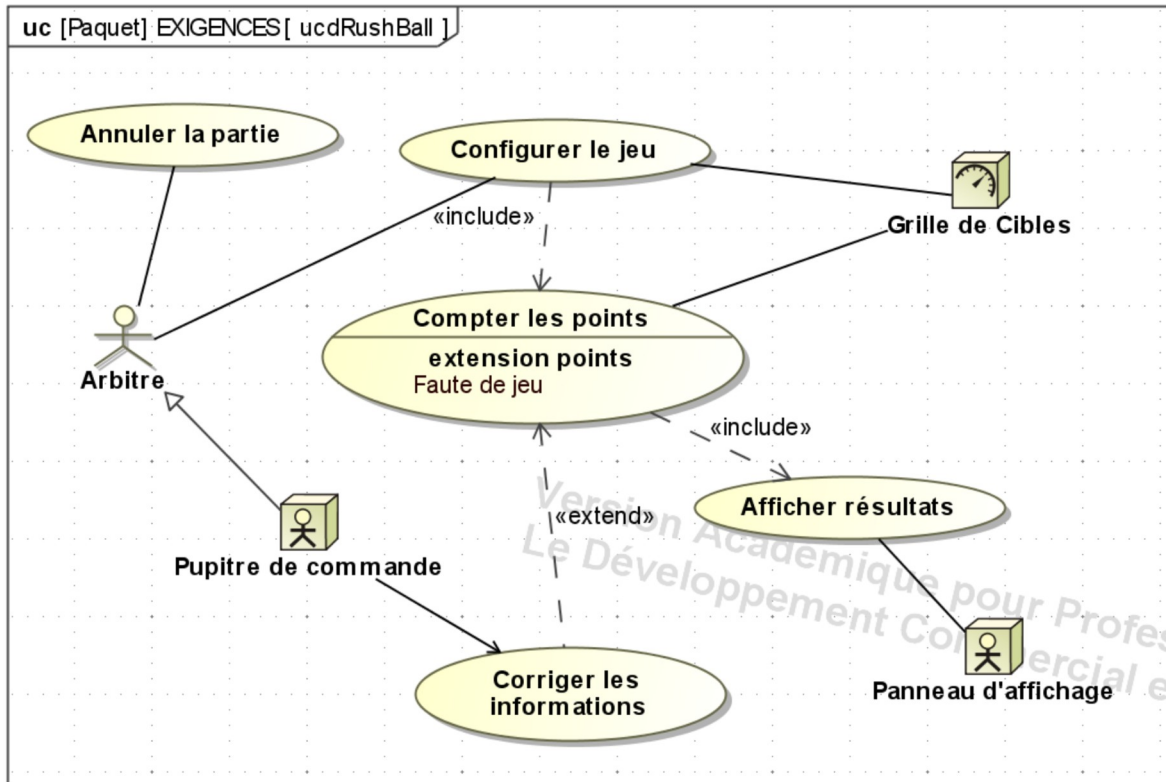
uc [Paquet] EXIGENCES [ ucdRushBall ]

Annuler la partie

Configurer le jeu

«include»

Grille de Cibles

Compter les points

extension points
Faute de jeu

Arbitre

«include»

Afficher résultats

«extend»

Version Académique pour Profes
Le Développement Commercial e

Pupitre de commande

Corriger les informations

Panneau d'affichage